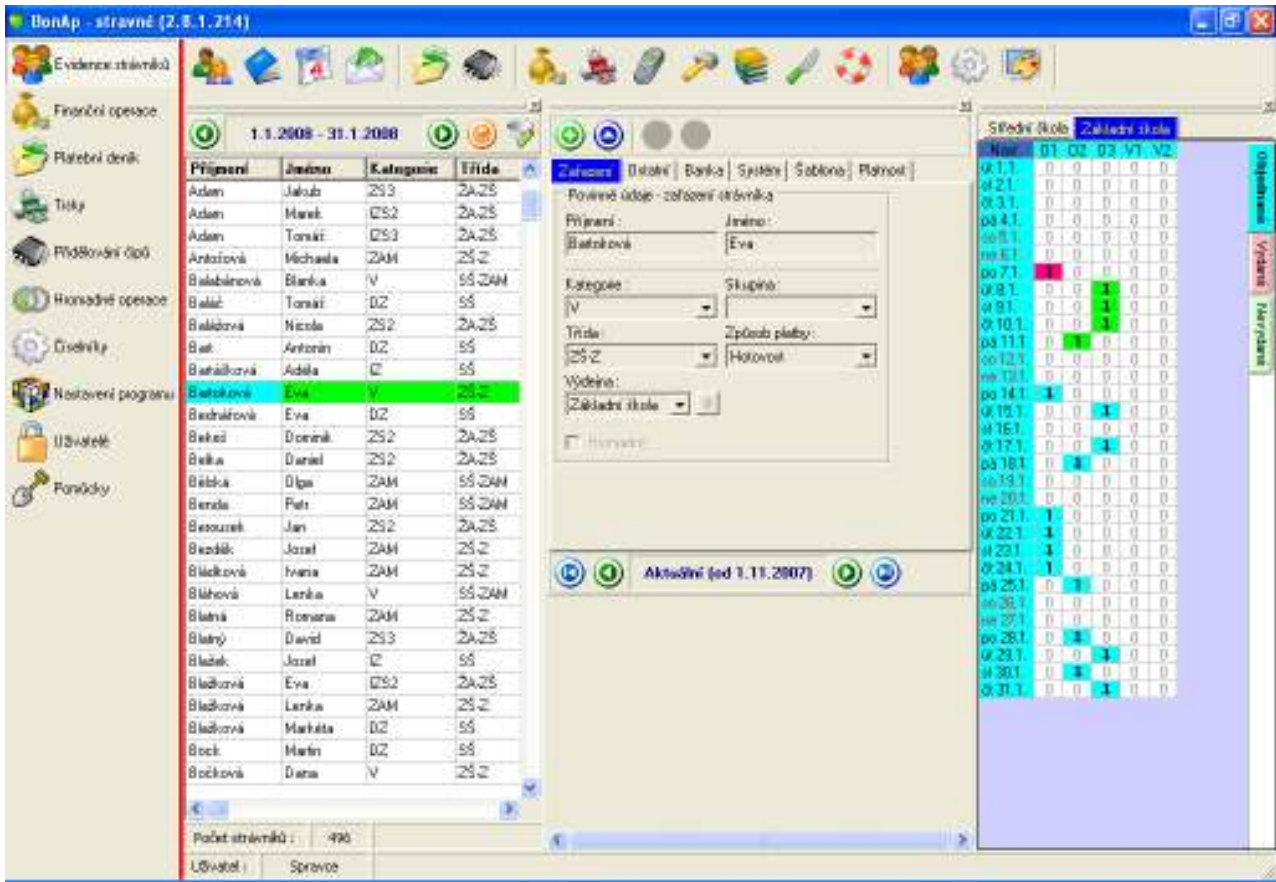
BonAp - stravné (2.8.1.214)

Evidence strávníků
Finanční operace
Platební deník
Tisky
Přidělování čipů
Hromadné operace
Číselníky
Nastavení programu
Uživatelé
Pomůcky

1.1.2008 - 31.1.2008

| Příjmení | Jméno | Kategorie | Třída |
|---|---|---|---|
| Adam | Jakub | ZŠ3 | ŽA.ZŠ |
| Adam | Marek | IZŠ2 | ŽA.ZŠ |
| Adam | Tomáš | IZŠ3 | ŽA.ZŠ |
| Antošová | Michaela | ZAM | ZŠ.Z |
| Balabánová | Blanka | V | SŠ.ZAM |
| Baláž | Tomáš | DZ | SŠ |
| Balážová | Nicola | ZŠ2 | ŽA.ZŠ |
| Bart | Antonín | DZ | SŠ |
| Bartáková | Adéla | IZ | SŠ |
| Bartoková | Eva | V | ZŠ.Z |
| Bednářová | Eva | DZ | SŠ |
| Bekeš | Dominik | ZŠ2 | ŽA.ZŠ |
| Belka | Daniel | ZŠ2 | ŽA.ZŠ |
| Bělská | Olga | ZAM | SŠ.ZAM |
| Benda | Petr | ZAM | SŠ.ZAM |
| Beroušek | Jan | ZŠ2 | ŽA.ZŠ |
| Bezděk | Josef | ZAM | ZŠ.Z |
| Bílková | Ivana | ZAM | ZŠ.Z |
| Bláhová | Lenka | V | SŠ.ZAM |
| Blatná | Romana | ZAM | ZŠ.Z |
| Blatný | David | ZŠ3 | ŽA.ZŠ |
| Blažek | Josef | IZ | SŠ |
| Blažková | Eva | IZŠ2 | ŽA.ZŠ |
| Blažková | Lenka | ZAM | ZŠ.Z |
| Blažková | Markéta | DZ | SŠ |
| Bock | Martin | DZ | SŠ |
| Bočková | Dana | V | ZŠ.Z |

Počet strávníků : 496
Uživatel : Spravce

Zařazení | Ostatní | Banka | Systém | Šablona | Platnost
Povinné údaje - zařazení strávníka
Příjmení : Bartoková
Jméno : Eva
Kategorie : V
Skupina :
Třída : ZŠ.Z
Způsob platby : Hotovost
Výdejna : Základní škola
Hromadně

Aktuální (od 1.11.2007)

Střední škola | Základní škola

| Název | O1 | O2 | O3 | V1 | V2 |
|---|---|---|---|---|---|
| út 1.1. | 0 | 0 | 0 | 0 | 0 |
| st 2.1. | 0 | 0 | 0 | 0 | 0 |
| čt 3.1. | 0 | 0 | 0 | 0 | 0 |
| pá 4.1. | 0 | 0 | 0 | 0 | 0 |
| so 5.1. | 0 | 0 | 0 | 0 | 0 |
| ne 6.1. | 0 | 0 | 0 | 0 | 0 |
| po 7.1. | 1 | 0 | 0 | 0 | 0 |
| út 8.1. | 0 | 0 | 1 | 0 | 0 |
| st 9.1. | 0 | 0 | 1 | 0 | 0 |
| čt 10.1. | 0 | 0 | 1 | 0 | 0 |
| pá 11.1. | 0 | 1 | 0 | 0 | 0 |
| so 12.1. | 0 | 0 | 0 | 0 | 0 |
| ne 13.1. | 0 | 0 | 0 | 0 | 0 |
| po 14.1. | 1 | 0 | 0 | 0 | 0 |
| út 15.1. | 0 | 0 | 1 | 0 | 0 |
| st 16.1. | 0 | 0 | 0 | 0 | 0 |
| čt 17.1. | 0 | 0 | 1 | 0 | 0 |
| pá 18.1. | 0 | 1 | 0 | 0 | 0 |
| so 19.1. | 0 | 0 | 0 | 0 | 0 |
| ne 20.1. | 0 | 0 | 0 | 0 | 0 |
| po 21.1. | 1 | 0 | 0 | 0 | 0 |
| út 22.1. | 1 | 0 | 0 | 0 | 0 |
| st 23.1. | 1 | 0 | 0 | 0 | 0 |
| čt 24.1. | 1 | 0 | 0 | 0 | 0 |
| pá 25.1. | 0 | 1 | 0 | 0 | 0 |
| so 26.1. | 0 | 0 | 0 | 0 | 0 |
| ne 27.1. | 0 | 0 | 0 | 0 | 0 |
| po 28.1. | 0 | 1 | 0 | 0 | 0 |
| út 29.1. | 0 | 0 | 1 | 0 | 0 |
| st 30.1. | 0 | 1 | 0 | 0 | 0 |
| čt 31.1. | 0 | 0 | 1 | 0 | 0 |

Objednáno
Vydáno
Nevydáno